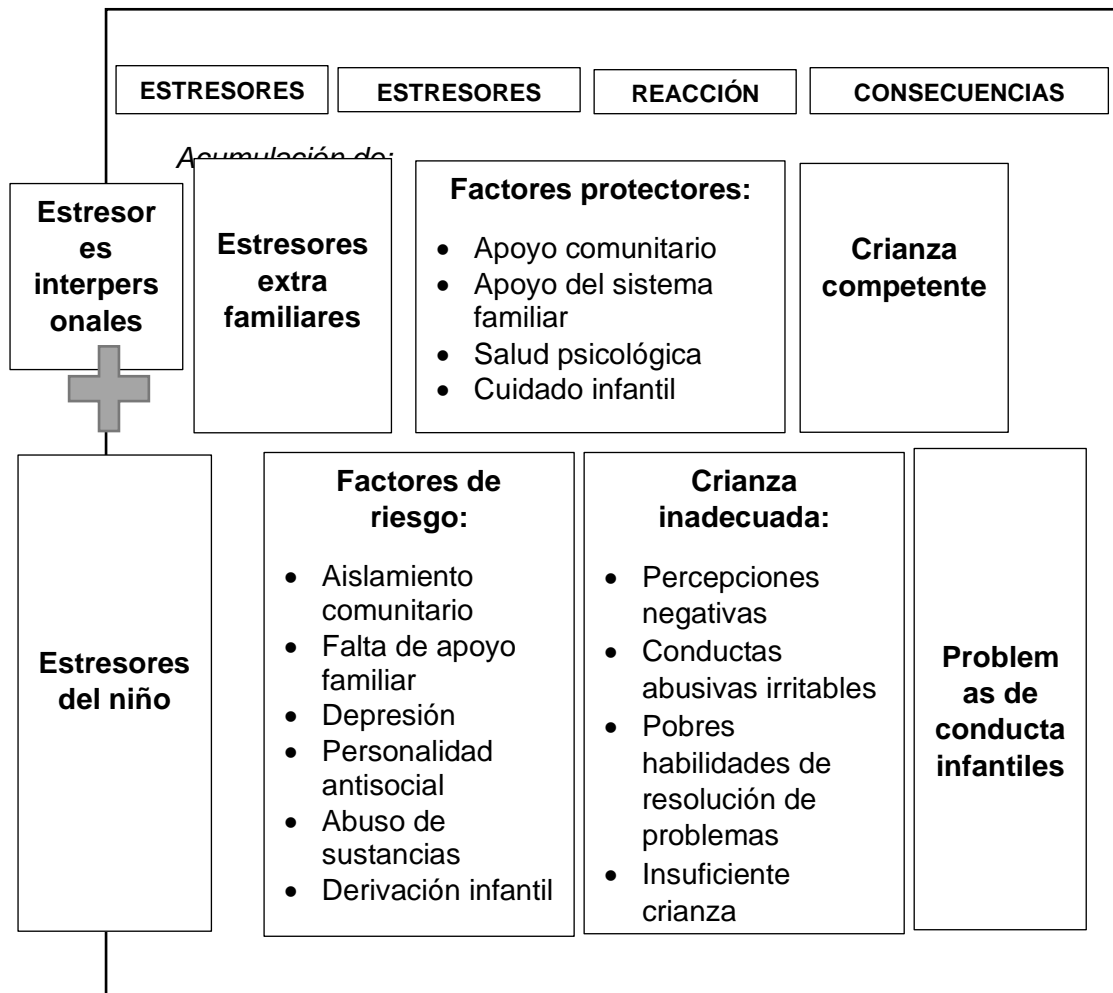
ESTRESORES

ESTRESORES

REACCIÓN

CONSECUENCIAS

Acumulación de:

Estresores interpersonales

Estresores extra familiares

Factores protectores:
- Apoyo comunitario
- Apoyo del sistema familiar
- Salud psicológica
- Cuidado infantil

Crianza competente

Estresores del niño

Factores de riesgo:
- Aislamiento comunitario
- Falta de apoyo familiar
- Depresión
- Personalidad antisocial
- Abuso de sustancias
- Derivación infantil

Crianza inadecuada:
- Percepciones negativas
- Conductas abusivas irritables
- Pobres habilidades de resolución de problemas
- Insuficiente crianza

Problemas de conducta infantiles